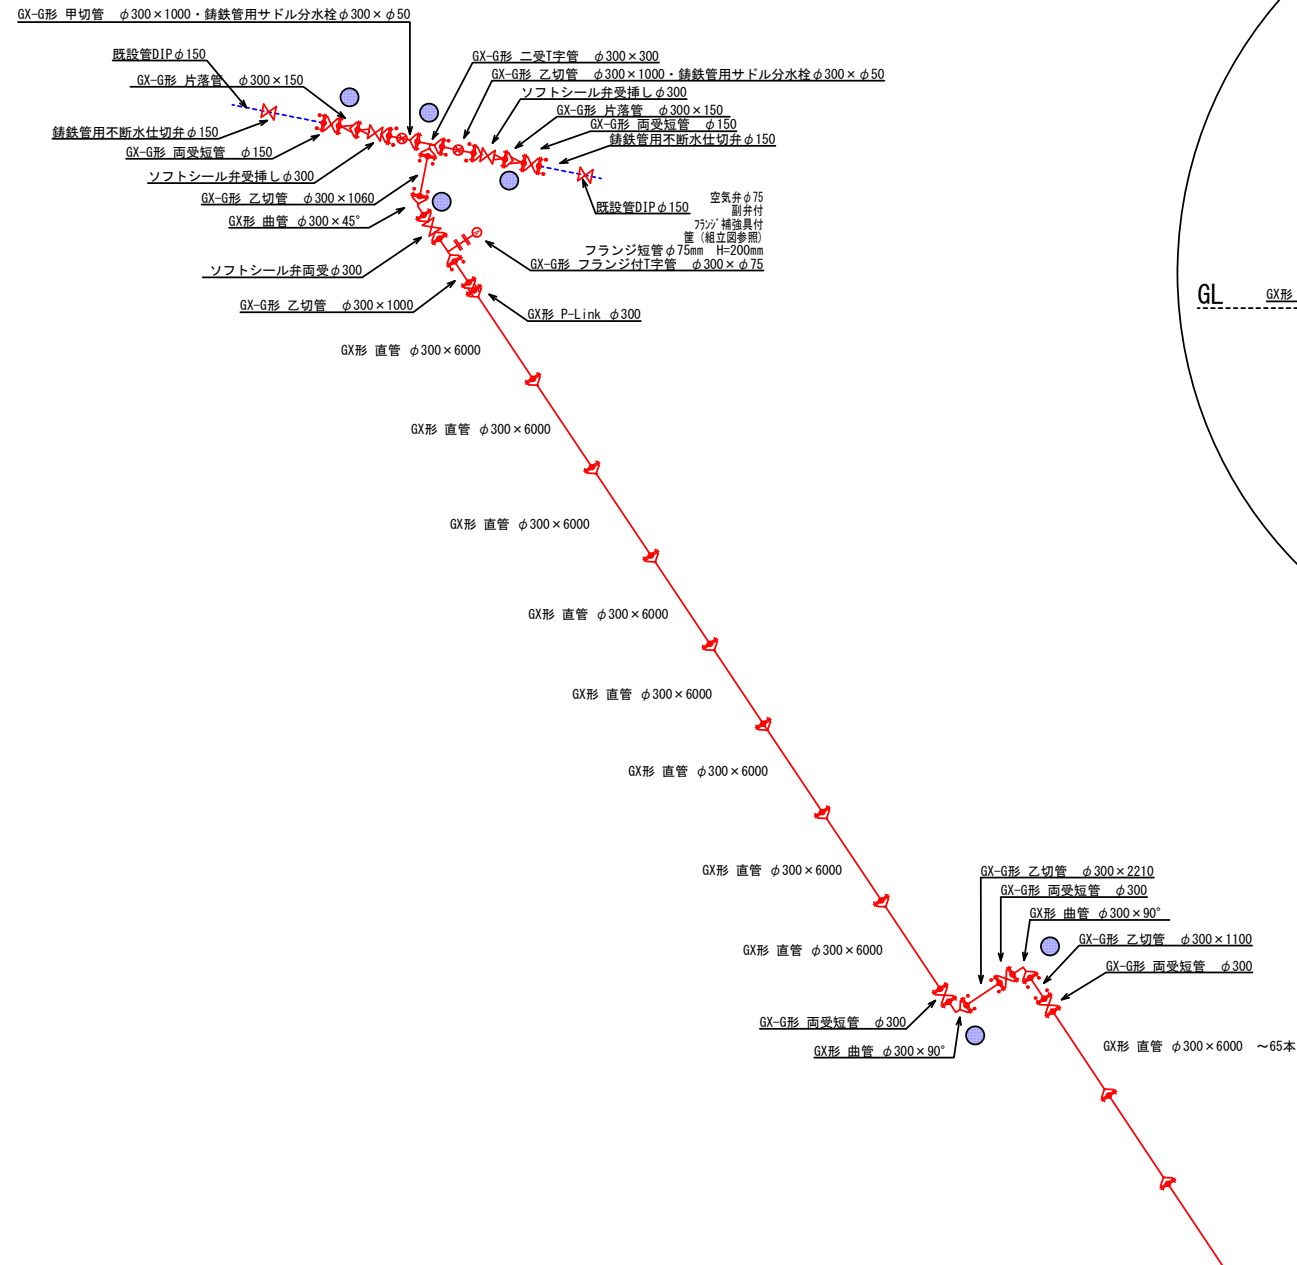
GX-G形 甲切管 φ300×1000・鋳鉄管用サドル分水栓φ300×φ50

既設管DIPφ150

GX-G形 片落管 φ300×150

鋳鉄管用不断水仕切弁φ150

GX-G形 両受短管 φ150

ソフトシール弁受挿しφ300

GX-G形 乙切管 φ300×1060

GX形 曲管 φ300×45°

ソフトシール弁両受φ300

GX-G形 乙切管 φ300×1000

GX-G形 二受T字管 φ300×300

GX-G形 乙切管 φ300×1000・鋳鉄管用サドル分水栓φ300×φ50

ソフトシール弁受挿しφ300

GX-G形 片落管 φ300×150

GX-G形 両受短管 φ150

鋳鉄管用不断水仕切弁φ150

既設管DIPφ150

空気弁φ75
副弁付
ﾌﾗﾝｼﾞ補強具付
筐（組立図参照）

フランジ短管φ75mm H=200mm

GX-G形 フランジ付T字管 φ300×φ75

GX形 P-Link φ300

GL GX形

GX形 直管 φ300×6000

GX形 直管 φ300×6000

GX形 直管 φ300×6000

GX形 直管 φ300×6000

GX形 直管 φ300×6000

GX形 直管 φ300×6000

GX形 直管 φ300×6000

GX形 直管 φ300×6000

GX-G形 乙切管 φ300×2210

GX-G形 両受短管 φ300

GX形 曲管 φ300×90°

GX-G形 乙切管 φ300×1100

GX-G形 両受短管 φ300

GX-G形 両受短管 φ300

GX形 曲管 φ300×90°

GX形 直管 φ300×6000 ～65本